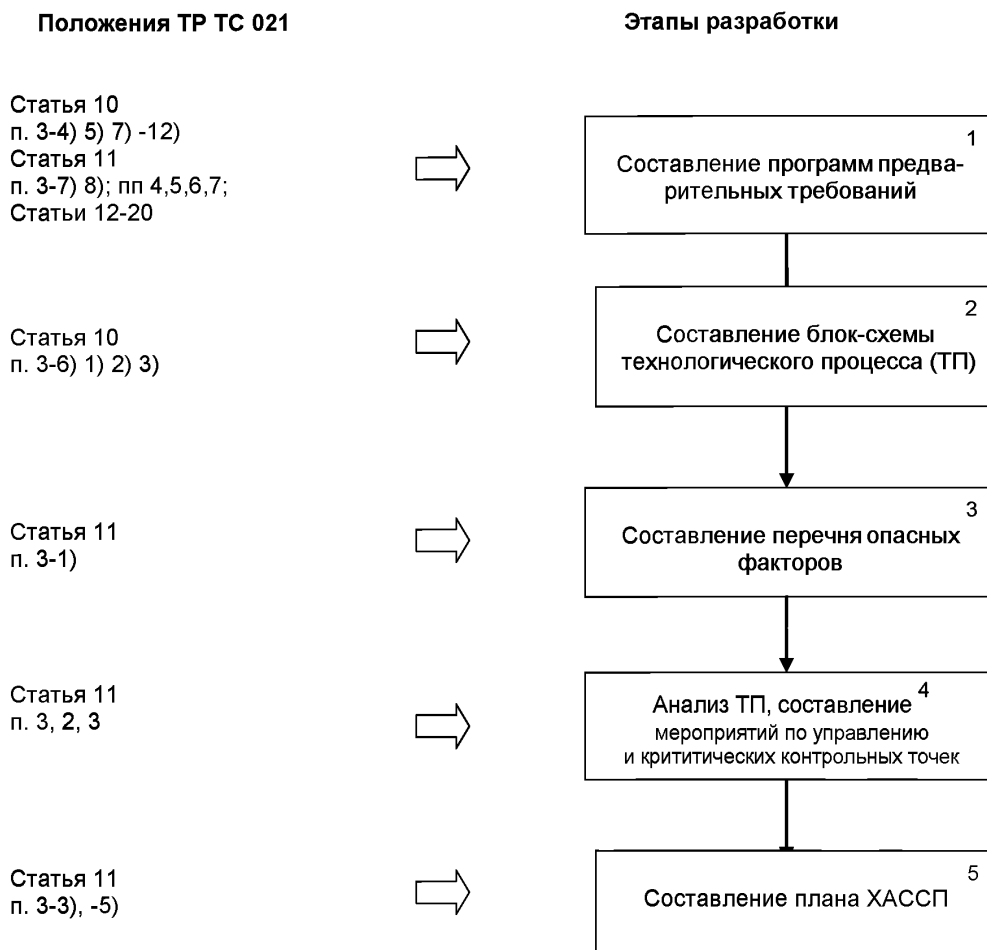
Положения ТР ТС 021

Этапы разработки

Статья 10
п. 3-4) 5) 7) -12)
Статья 11
п. 3-7) 8); пп 4,5,6,7;
Статьи 12-20

1
Составление программ предварительных требований

Статья 10
п. 3-6) 1) 2) 3)

2
Составление блок-схемы технологического процесса (ТП)

Статья 11
п. 3-1)

3
Составление перечня опасных факторов

Статья 11
п. 3, 2, 3

Анализ ТП, составление $^4$
мероприятий по управлению и крититических контрольных точек

Статья 11
п. 3-3), -5)

5
Составление плана ХАССП